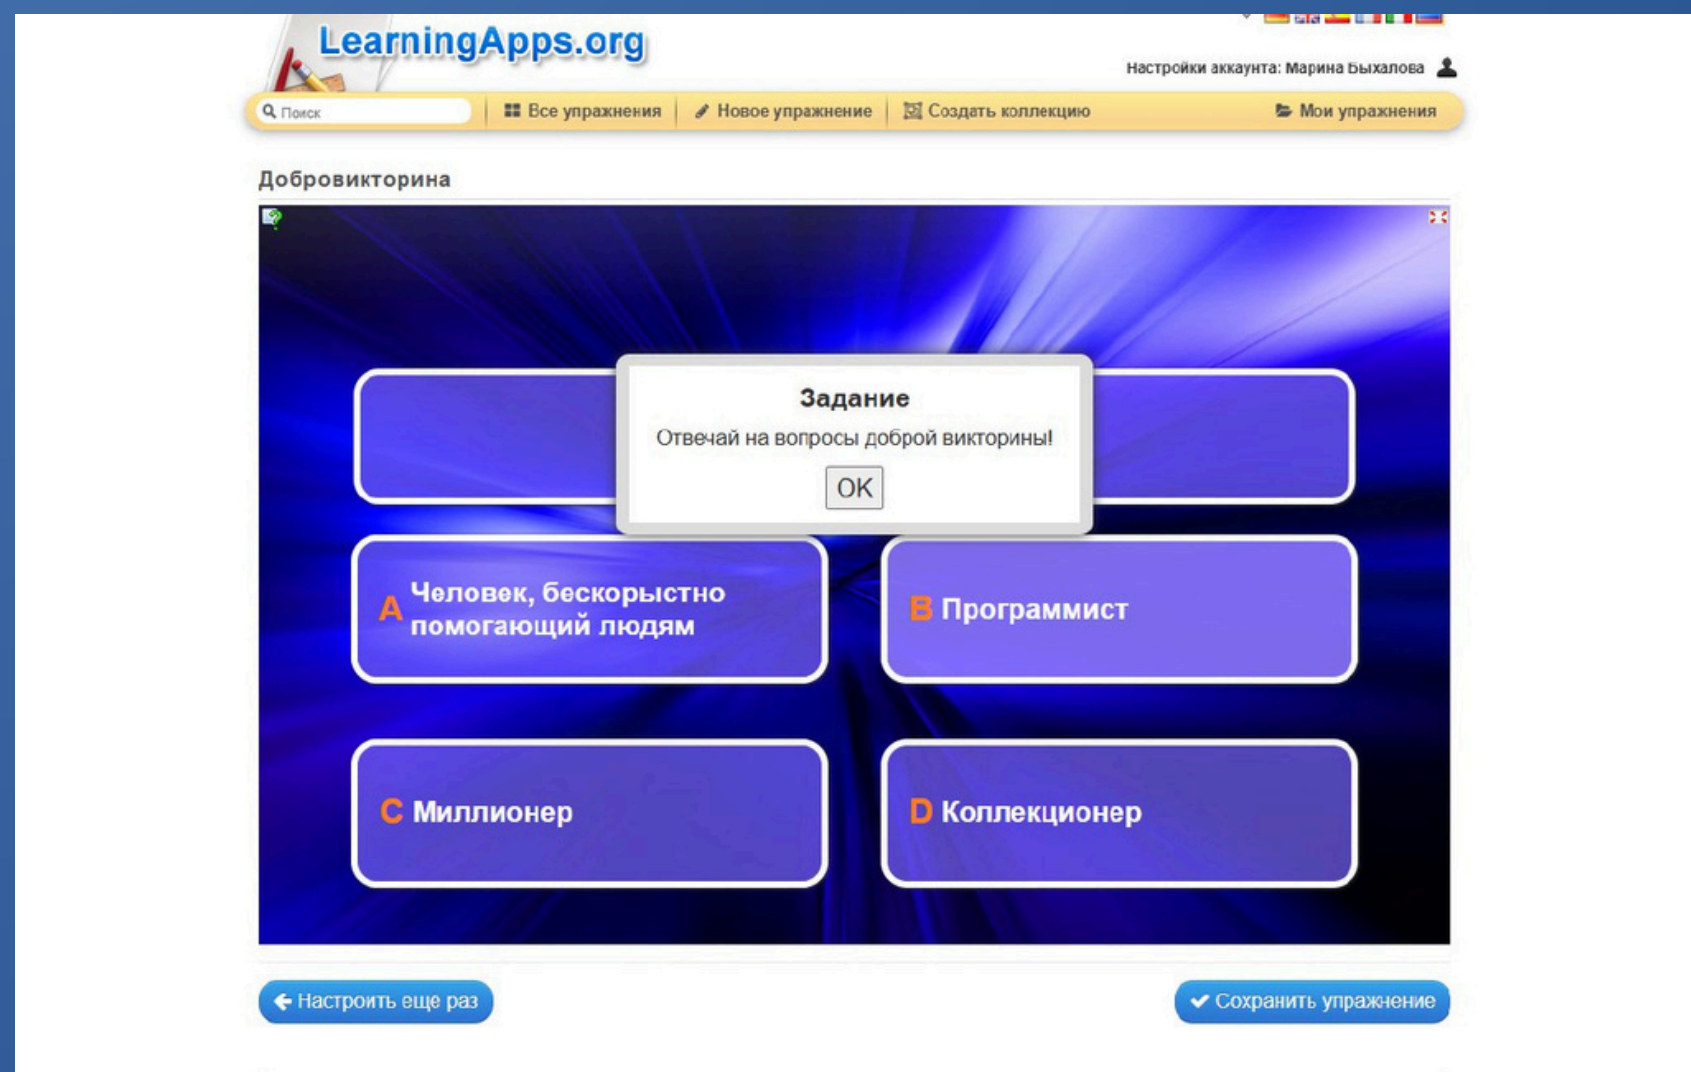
LearningApps.org

Настройки аккаунта: Марина Быхалова

Поиск
Все упражнения
Новое упражнение
Создать коллекцию
Мои упражнения

Добровикторина

Задание
Отвечай на вопросы доброй викторины!
OK

A Человек, бескорыстно помогающий людям
B Программист
C Миллионер
D Коллекционер

Настроить еще раз
Сохранить упражнение